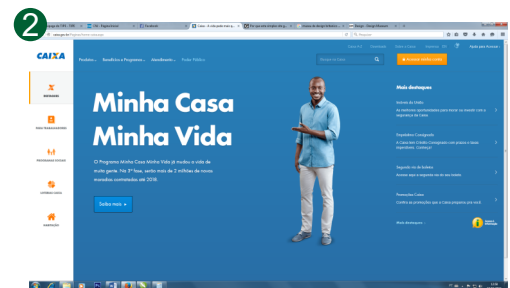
2

CAIXA

Produtos Benefícios e Programas Atendimento Poder Público

Minha Casa Minha Vida

O Programa Minha Casa Minha Vida já mudou a vida de muita gente. Na 3ª fase, serão mais de 2 milhões de novas moradias contratadas até 2018.

Saiba mais

Mais destaques

Segurança Caixa

Empréstimo Consignado

Segunda via de boleto

Promoções Caixa

Mais destaques

Buscar no Caixa

Acesse minha conta

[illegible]